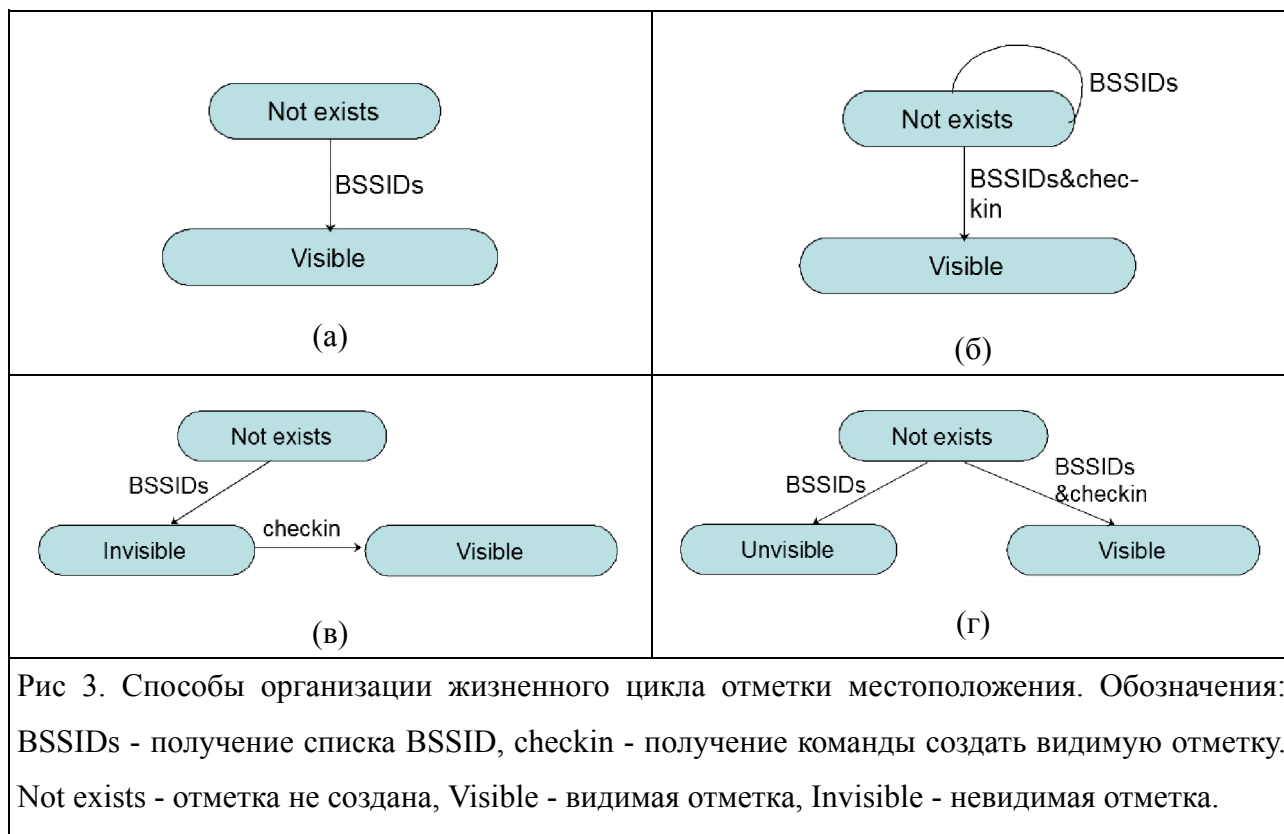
Not exists

BSSIDs

Visible

(а)

BSSIDs

Not exists

BSSIDs&checkin

Visible

(б)

Not exists

BSSIDs

checkin

Invisible

Visible

(в)

Not exists

BSSIDs

BSSIDs &checkin

Unvisible

Visible

(г)

Рис 3. Способы организации жизненного цикла отметки местоположения. Обозначения: BSSIDs - получение списка BSSID, checkin - получение команды создать видимую отметку. Not exists - отметка не создана, Visible - видимая отметка, Invisible - невидимая отметка.